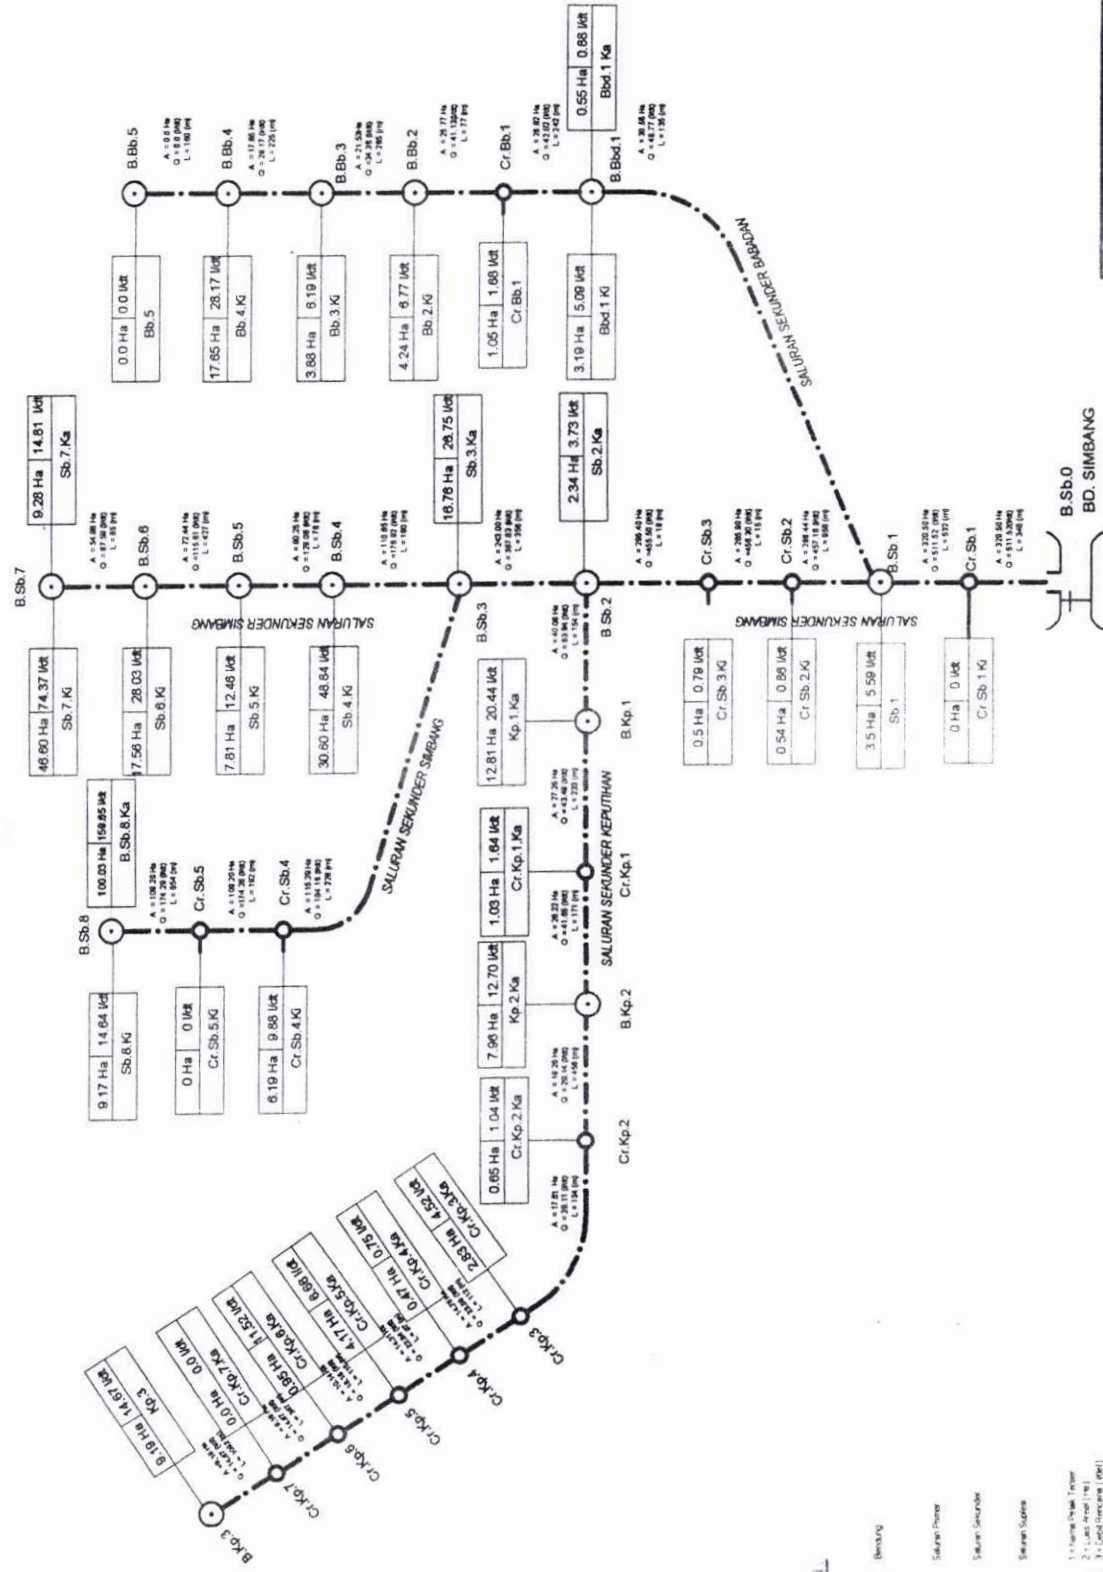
B.Bb.5
A = 0.0 Ha
Q = 0.0 (l/dt)
L = 160 (m)

0.0 Ha | 0.0 l/dt
Bb.5

B.Bb.4
A = 17.85 Ha
Q = 28.17 (l/dt)
L = 225 (m)

17.85 Ha | 28.17 l/dt
Bb.4 Ki

B.Bb.3
A = 21.53 Ha
Q = 34.36 (l/dt)
L = 266 (m)

3.88 Ha | 6.19 l/dt
Bb.3 Ki

B.Bb.2
A = 25.77 Ha
Q = 41.13 (l/dt)
L = 77 (m)

4.24 Ha | 6.77 l/dt
Bb.2 Ki

Cr.Bb.1
A = 26.82 Ha
Q = 42.81 (l/dt)
L = 242 (m)

1.05 Ha | 1.68 l/dt
Cr.Bb.1

B.Bbd.1
A = 30.56 Ha
Q = 48.77 (l/dt)
L = 135 (m)

3.19 Ha | 5.09 l/dt
Bbd.1 Ki

0.55 Ha | 0.88 l/dt
Bbd.1 Ka

SALURAN SEKUNDER BABADAN

B.Sb.7

9.28 Ha | 14.81 l/dt
Sb.7 Ka

46.60 Ha | 74.37 l/dt
Sb.7 Ki

B.Sb.6
A = 54.88 Ha
Q = 87.58 (l/dt)
L = 85 (m)

17.56 Ha | 28.03 l/dt
Sb.6 Ki

B.Sb.5
A = 72.44 Ha
Q = 115.61 (l/dt)
L = 427 (m)

7.81 Ha | 12.46 l/dt
Sb.5 Ki

B.Sb.4
A = 80.25 Ha
Q = 128.08 (l/dt)
L = 78 (m)

30.60 Ha | 48.84 l/dt
Sb.4 Ki

SALURAN SEKUNDER SIMBANG

B.Sb.3
A = 110.85 Ha
Q = 176.92 (l/dt)
L = 160 (m)

16.78 Ha | 26.75 l/dt
Sb.3 Ka

B.Sb.2
A = 243.00 Ha
Q = 387.83 (l/dt)
L = 356 (m)

2.34 Ha | 3.73 l/dt
Sb.2 Ka

A = 286.40 Ha
Q = 455.50 (l/dt)
L = 18 (m)

Cr.Sb.3
A = 285.90 Ha
Q = 456.30 (l/dt)
L = 15 (m)

0.5 Ha | 0.79 l/dt
Cr.Sb.3 Ki

Cr.Sb.2
A = 286.44 Ha
Q = 457.16 (l/dt)
L = 896 (m)

0.54 Ha | 0.86 l/dt
Cr.Sb.2 Ki

B.Sb.1
A = 320.50 Ha
Q = 511.52 (l/dt)
L = 537 (m)

3.5 Ha | 5.59 l/dt
Sb.1

Cr.Sb.1
A = 320.50 Ha
Q = 511.52 (l/dt)
L = 346 (m)

0 Ha | 0 l/dt
Cr.Sb.1 Ki

SALURAN SEKUNDER SIMBANG

B.Sb.0
BD. SIMBANG

B.Kp.1
A = 40.06 Ha
Q = 63.94 (l/dt)
L = 154 (m)

12.81 Ha | 20.44 l/dt
Kp.1 Ka

Cr.Kp.1
A = 27.26 Ha
Q = 43.49 (l/dt)
L = 235 (m)

1.03 Ha | 1.64 l/dt
Cr.Kp.1 Ka

SALURAN SEKUNDER KEPUTIHAN

B.Kp.2
A = 26.22 Ha
Q = 41.86 (l/dt)
L = 177 (m)

7.96 Ha | 12.70 l/dt
Kp.2 Ka

Cr.Kp.2
A = 18.26 Ha
Q = 29.14 (l/dt)
L = 458 (m)

0.65 Ha | 1.04 l/dt
Cr.Kp.2 Ka

A = 17.61 Ha
Q = 28.11 (l/dt)
L = 124 (m)

B.Sb.8

100.03 Ha | 159.65 l/dt
B.Sb.8 Ka

9.17 Ha | 14.64 l/dt
Sb.8 Ki

Cr.Sb.5
A = 109.20 Ha
Q = 174.29 (l/dt)
L = 854 (m)

0 Ha | 0 l/dt
Cr.Sb.5 Ki

Cr.Sb.4
A = 109.20 Ha
Q = 174.29 (l/dt)
L = 162 (m)

6.19 Ha | 9.88 l/dt
Cr.Sb.4 Ki

A = 115.39 Ha
Q = 184.16 (l/dt)
L = 739 (m)

SALURAN SEKUNDER SIMBANG

B.Kp.3
9.19 Ha | 14.67 l/dt
Kp.3

Cr.Kp.7
0.0 Ha | 0.0 l/dt
Cr.Kp.7 Ka

Cr.Kp.6
0.95 Ha | 1.52 l/dt
Cr.Kp.6 Ka

Cr.Kp.5
4.17 Ha | 6.66 l/dt
Cr.Kp.5 Ka

Cr.Kp.4
0.47 Ha | 0.75 l/dt
Cr.Kp.4 Ka

Cr.Kp.3
2.83 Ha | 4.52 l/dt
Cr.Kp.3 Ka

Bendung
Saluran Primer
Saluran Sekunder
Saluran Suplesi
1 = Nama Petak Tersier
2 = Luas Areal (Ha)
3 = Debit Rencana (l/det)